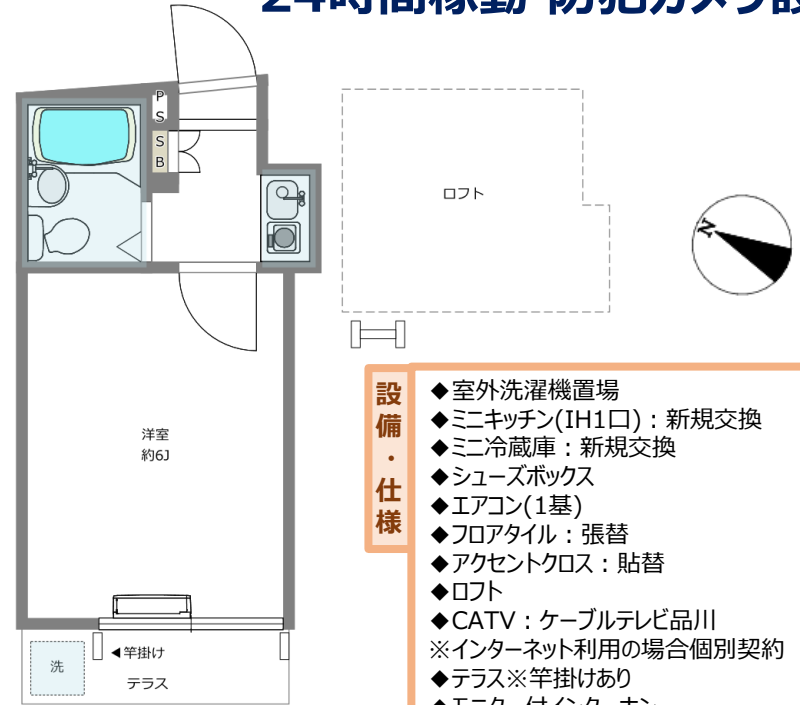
24時間稼動 防犯カメラ設

PS

SB

ロフト

洋室
約6J

洗

◀竿掛け

テラス

設備・仕様

◆室外洗濯機置場
◆ミニキッチン(IH1口)：新規交換
◆ミニ冷蔵庫：新規交換
◆シューズボックス
◆エアコン(1基)
◆フロアタイル：張替
◆アクセントクロス：貼替
◆ロフト
◆CATV：ケーブルテレビ品川
※インターネット利用の場合個別契約
◆テラス※竿掛けあり
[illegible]